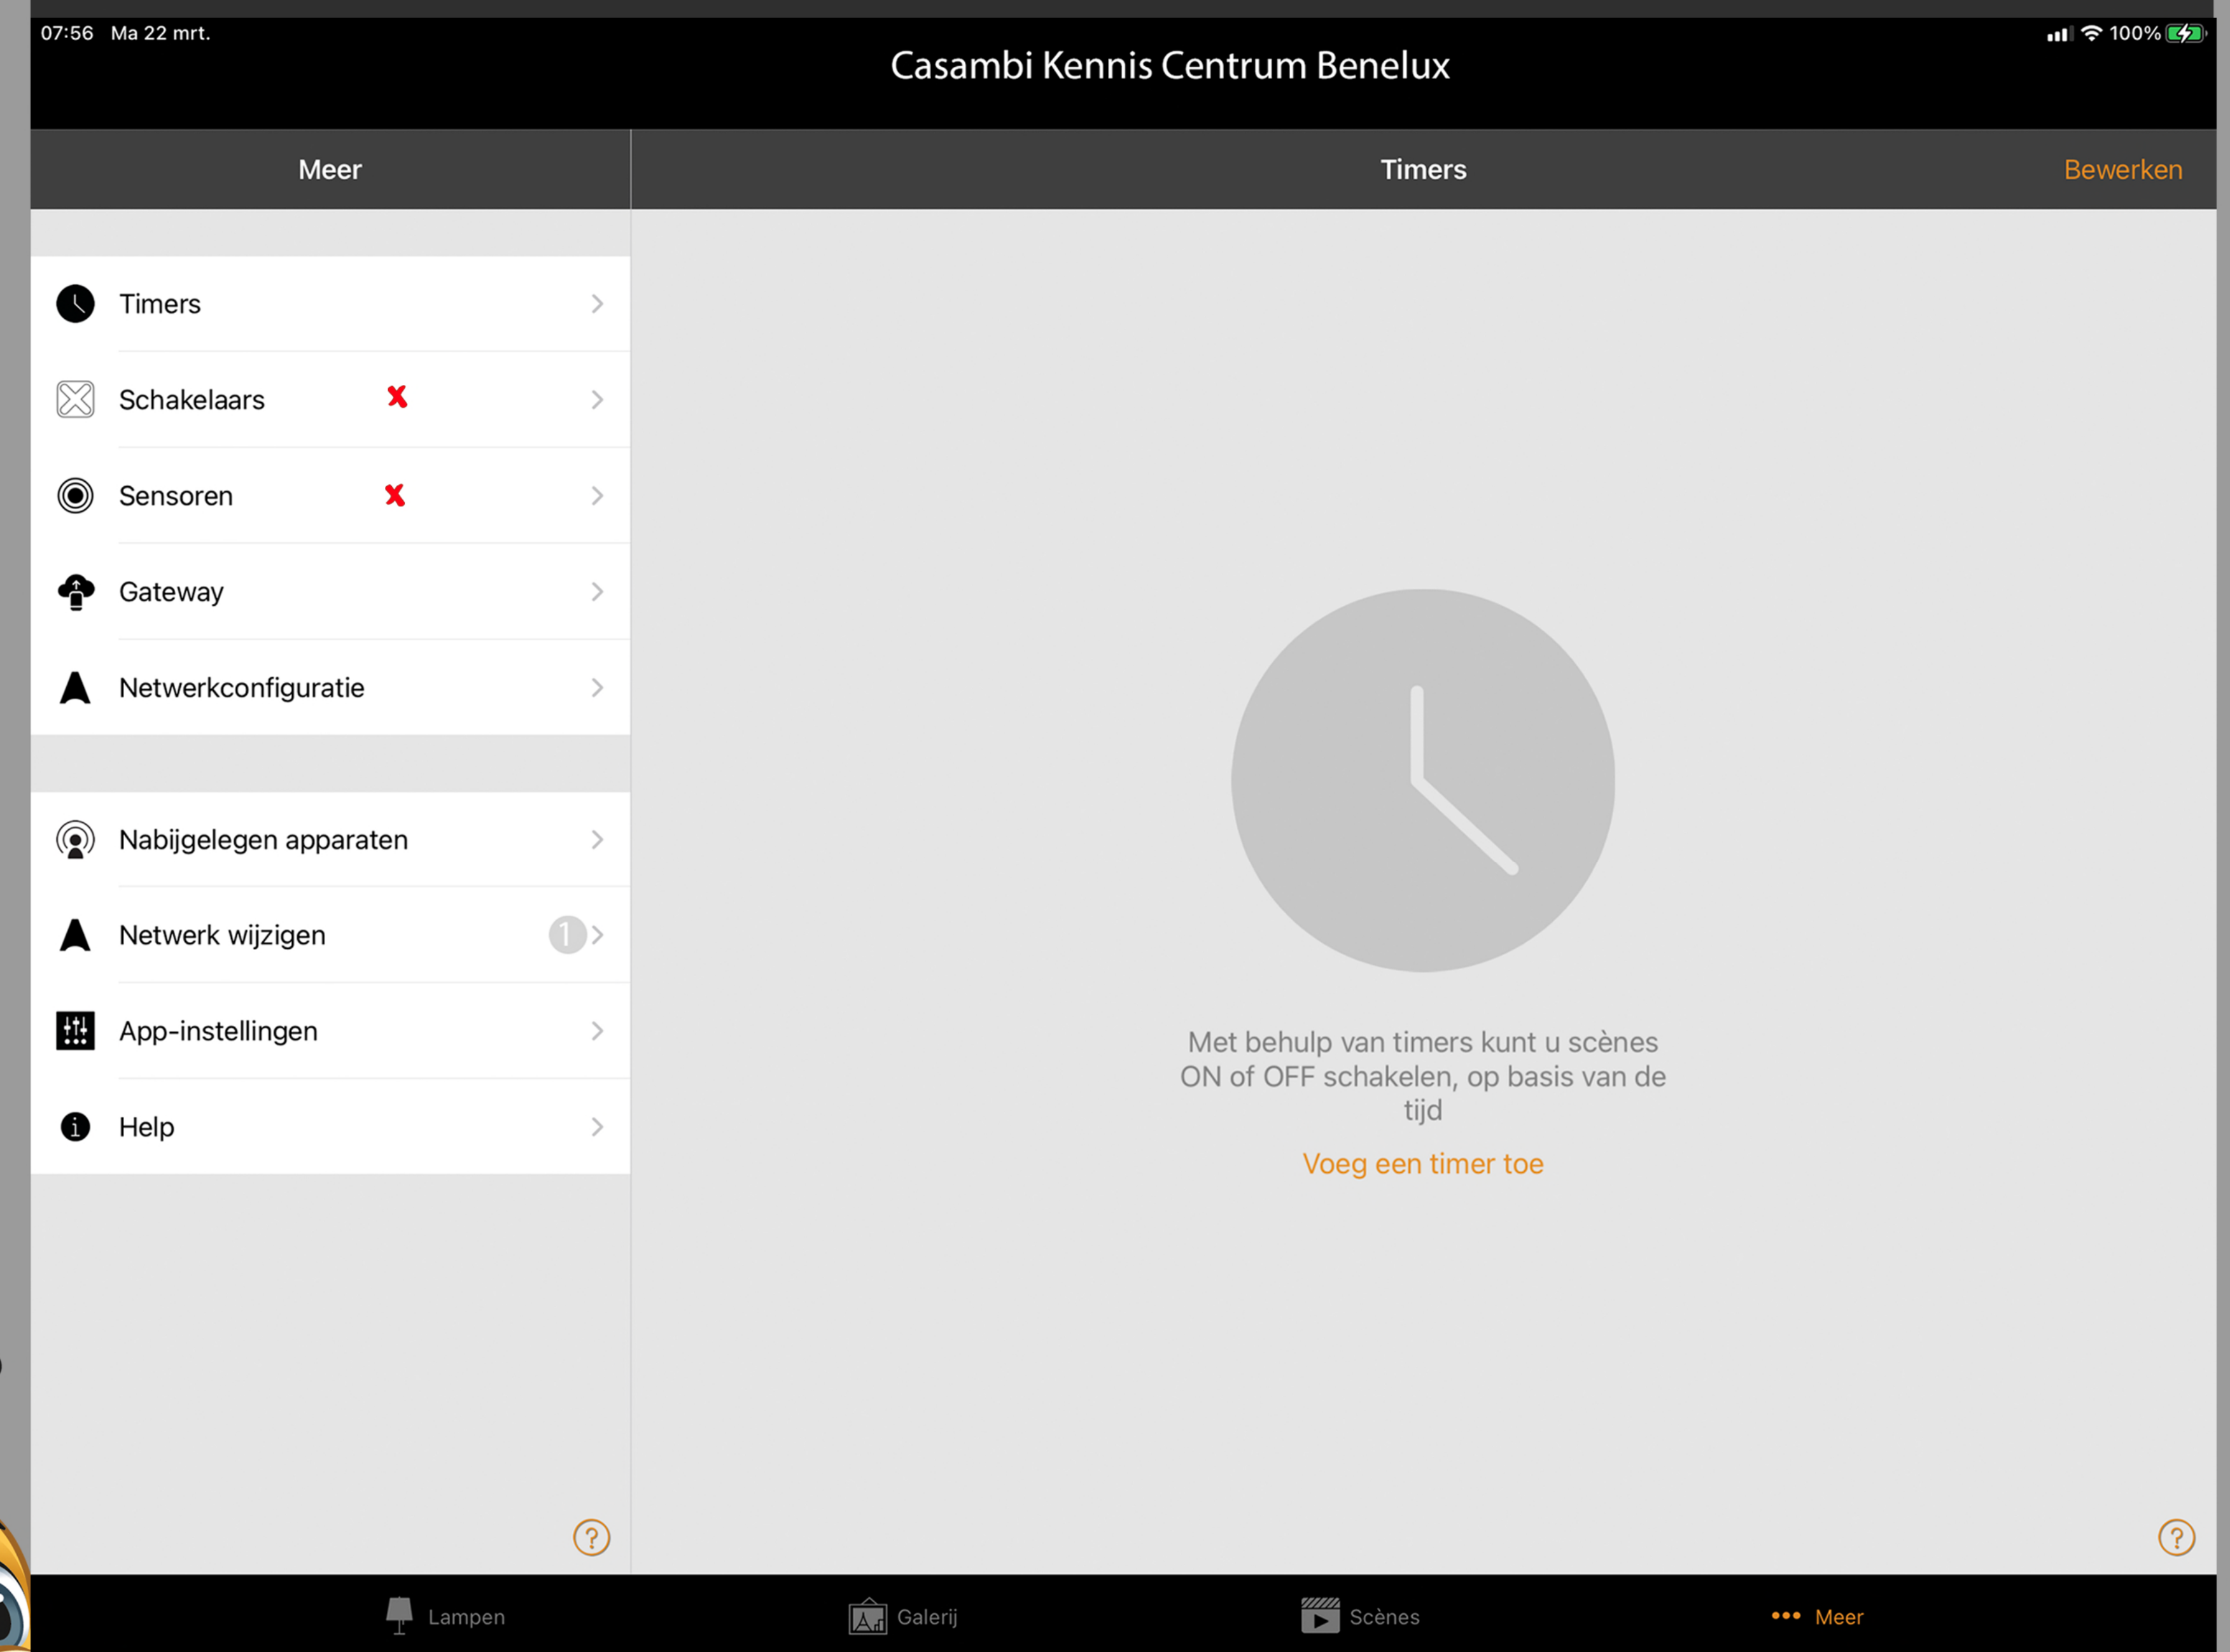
07:56 Ma 22 mrt.

100%

Casambi Kennis Centrum Benelux

Meer

Timers

Bewerken

Timers

Schakelaars

Sensoren

Gateway

Netwerkconfiguratie

Nabijgelegen apparaten

Netwerk wijzigen 1

App-instellingen

Help

Met behulp van timers kunt u scènes ON of OFF schakelen, op basis van de tijd

Voeg een timer toe

Lampen

Galerij

Scènes

Meer